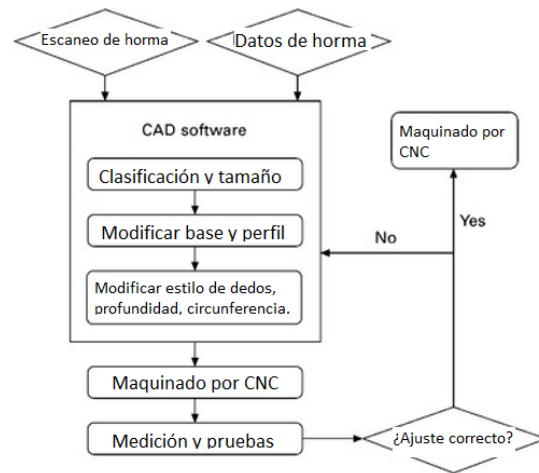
Escaneo de horma

Datos de horma

CAD software

Clasificación y tamaño

Modificar base y perfil

Modificar estilo de dedos, profundidad, circunferencia.

Maquinado por CNC

Medición y pruebas

¿Ajuste correcto?

No

Yes

Maquinado por CNC